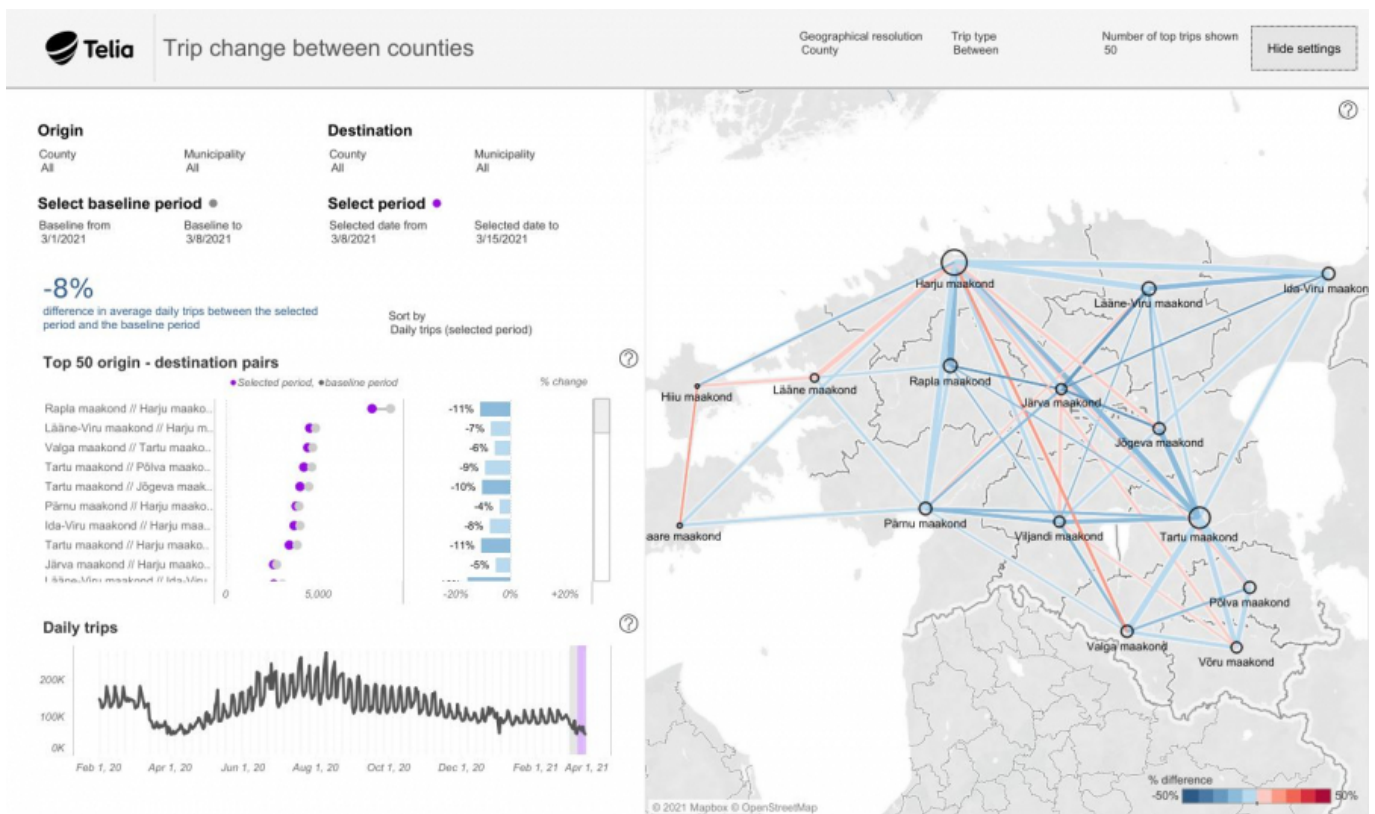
Telia Trip change between counties

Geographical resolution
County

Trip type
Between

Number of top trips shown
50

Hide settings

Origin
County
All
Municipality
All

Destination
County
All
Municipality
All

Select baseline period
Baseline from
3/1/2021
Baseline to
3/8/2021

Select period
Selected date from
3/8/2021
Selected date to
3/15/2021

-8%
difference in average daily trips between the selected period and the baseline period

Sort by
Daily trips (selected period)

Top 50 origin - destination pairs
Selected period, baseline period
% change

| | |
|---|---|
| Rapla maakond // Harju maako.. | -11% |
| Lääne-Viru maakond // Harju m.. | -7% |
| Valga maakond // Tartu maako.. | -6% |
| Tartu maakond // Põlva maako.. | -9% |
| Tartu maakond // Jõgeva maak.. | -10% |
| Pärnu maakond // Harju maako.. | -4% |
| Ida-Viru maakond // Harju maa.. | -8% |
| Tartu maakond // Harju maako.. | -11% |
| Järva maakond // Harju maako.. | -5% |
| Lääne-Viru maakond // Ida-Viru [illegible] | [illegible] |

0 5,000
-20% 0% +20%

Daily trips
200K
100K
0K
Feb 1, 20 Apr 1, 20 Jun 1, 20 Aug 1, 20 Oct 1, 20 Dec 1, 20 Feb 1, 21 Apr 1, 21

Harju maakond
Lääne-Viru maakond
Ida-Viru maakond
Rapla maakond
Hiiu maakond
Lääne maakond
Järva maakond
Jõgeva maakond
Pärnu maakond
Viljandi maakond
Tartu maakond
aare maakond
Põlva maakond
Valga maakond
Võru maakond

% difference
-50% 50%

© 2021 Mapbox © OpenStreetMap